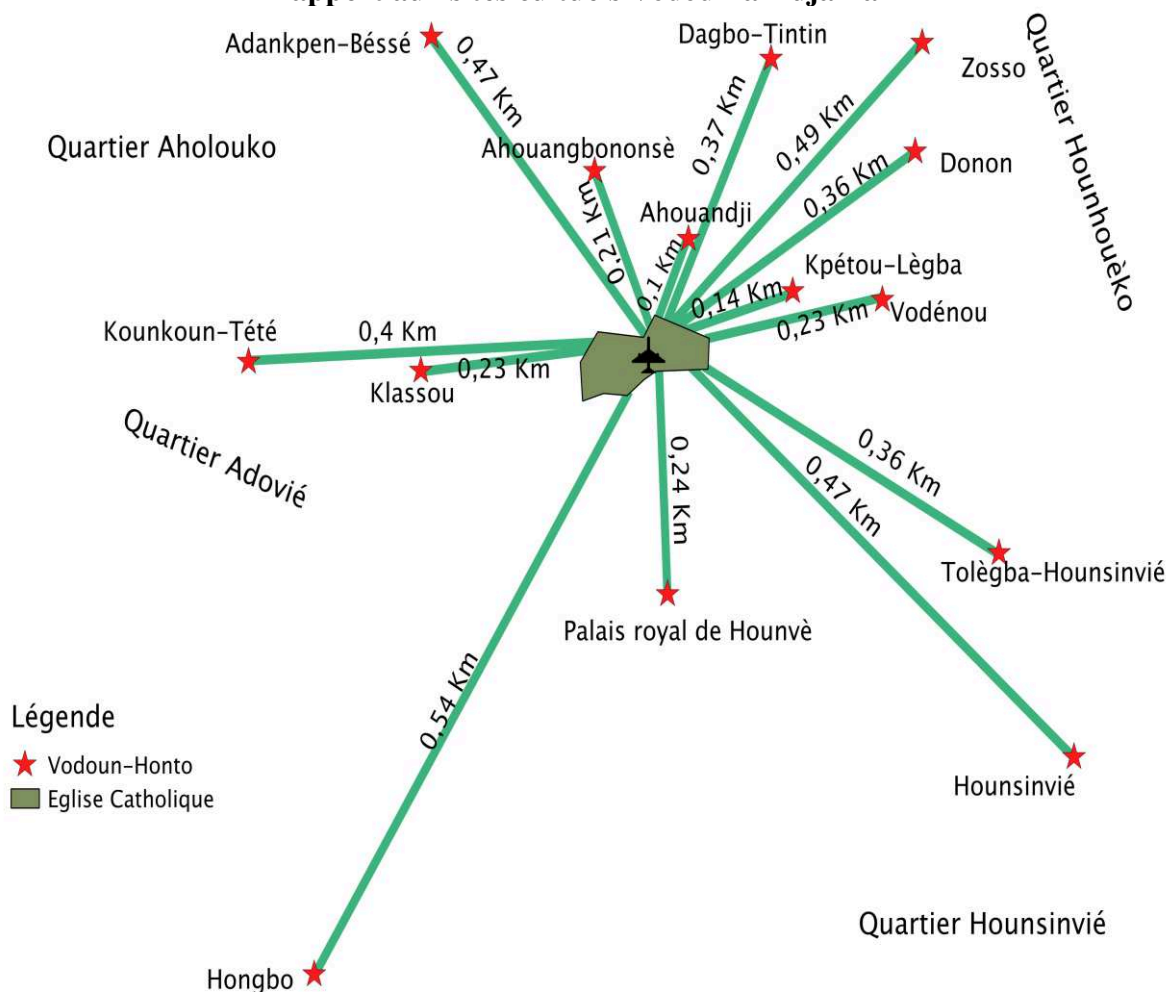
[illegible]

Adankpen-Béssé
0,47 Km
Dagbo-Tintin
Zosso
Quartier Hounhouèko
Quartier Aholouko
Ahouangbononsè
0,37 Km
0,49 Km
Donon
0,36 Km
0,21 Km
Ahouandji
0,1 Km
Kpétou-Lègba
0,14 Km
Vodénou
0,23 Km
Kounkoun-Tété
0,4 Km
0,23 Km
Klassou
Quartier Adovié
0,24 Km
0,36 Km
0,47 Km
Tolègba-Hounsinvié
Palais royal de Hounvè
0,54 Km
Légende
Vodoun-Honto
Eglise Catholique
Hounsinvié
Quartier Hounsinvié
Hongbo